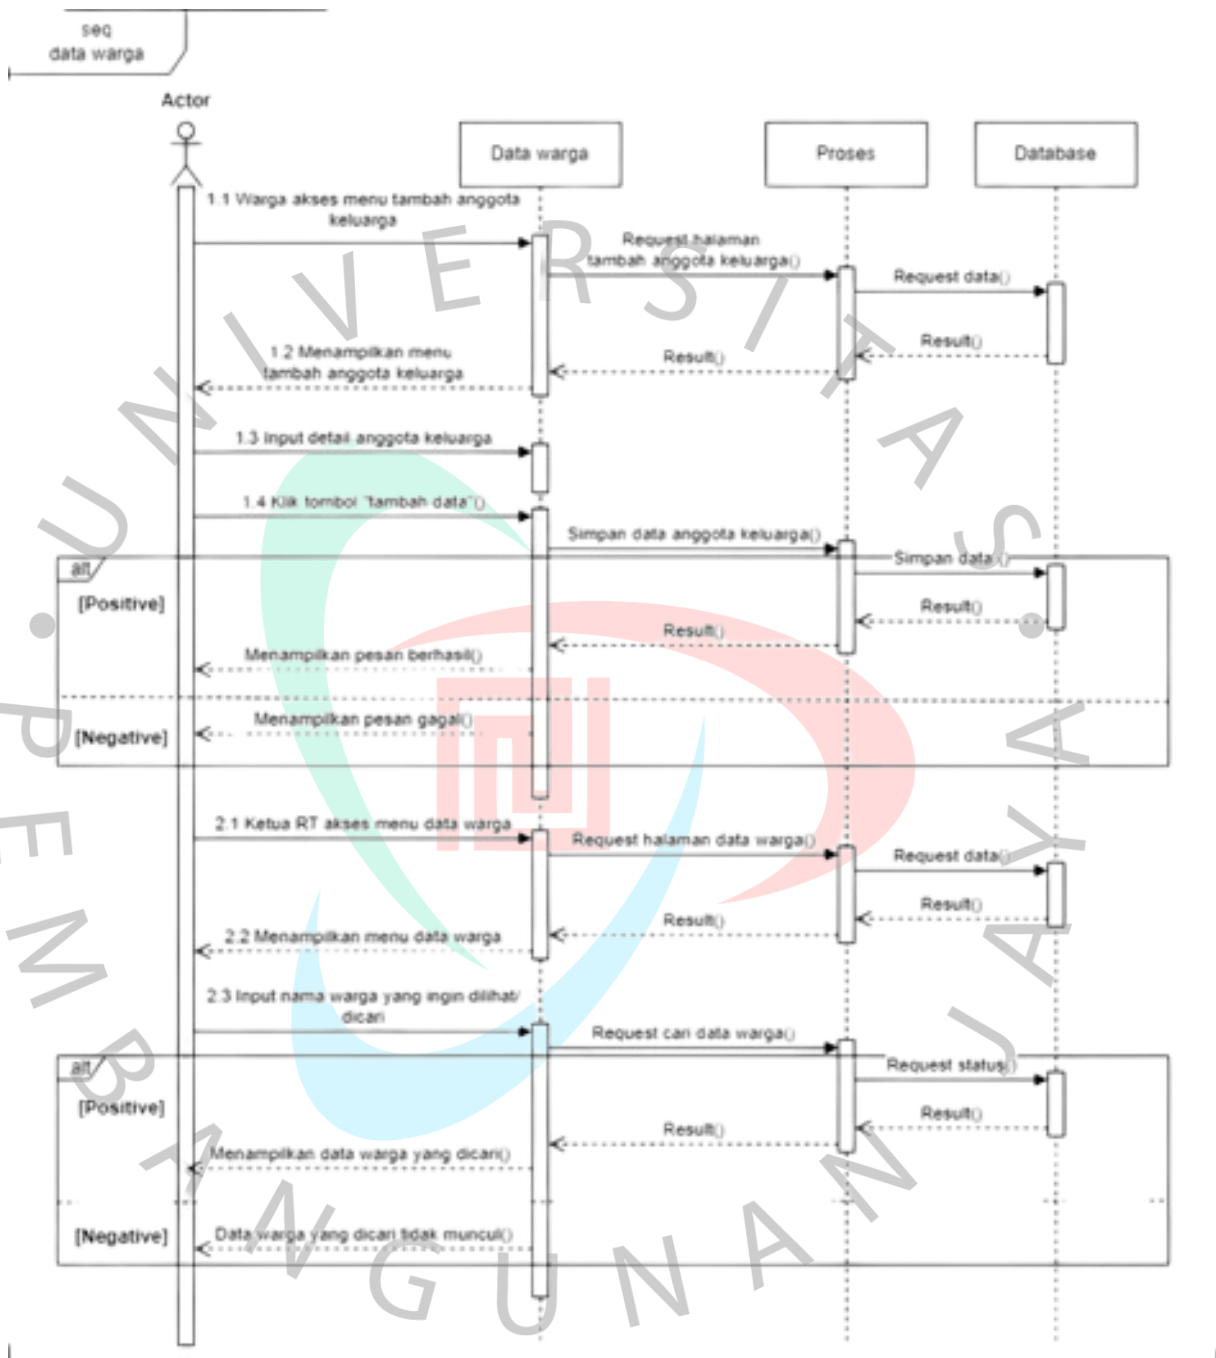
seq
data warga

Actor

Data warga

Proses

Database

1.1 Warga akses menu tambah anggota keluarga

Request halaman tambah anggota keluarga()

Request data()

Result()

1.2 Menampilkan menu tambah anggota keluarga

Result()

1.3 Input detail anggota keluarga

1.4 Klik tombol "tambah data"()

Simpan data anggota keluarga()

alt

Simpan data()

[Positive]

Result()

Result()

Menampilkan pesan berhasil()

Menampilkan pesan gagal()

[Negative]

2.1 Ketua RT akses menu data warga

Request halaman data warga()

Request data()

Result()

Result()

2.2 Menampilkan menu data warga

2.3 Input nama warga yang ingin dilihat/ dicari

Request cari data warga()

alt

Request status()

[Positive]

Result()

Result()

Menampilkan data warga yang dicari()

[Negative]

Data warga yang dicari tidak muncul()

UNIVERSITAS PEMBANGUNAN JAYA